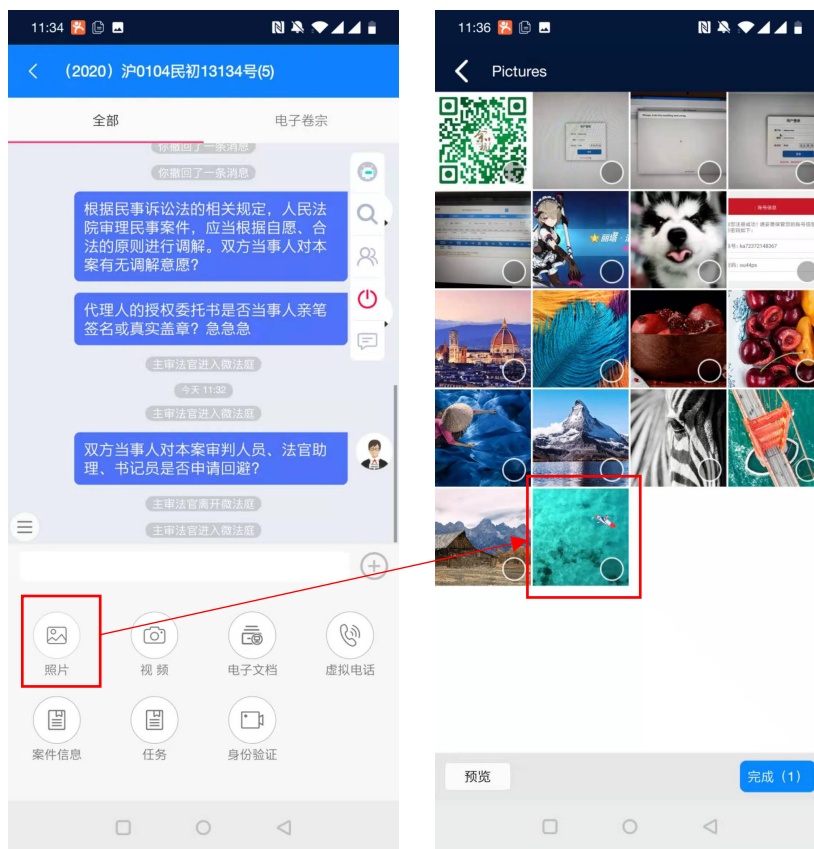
11:34

（2020）沪0104民初13134号(5)

全部

电子卷宗

你撤回了一条消息

你撤回了一条消息

根据民事诉讼法的相关规定，人民法院审理民事案件，应当根据自愿、合法的原则进行调解。双方当事人对本案有无调解意愿？

代理人的授权委托书是否当事人亲笔签名或真实盖章？急急急

主审法官进入微法庭

今天 11:32

主审法官进入微法庭

双方当事人对本案审判人员、法官助理、书记员是否申请回避？

主审法官离开微法庭

主审法官进入微法庭

照片

视 频

电子文档

虚拟电话

案件信息

任务

身份验证

11:36

Pictures

预览

完成（1）